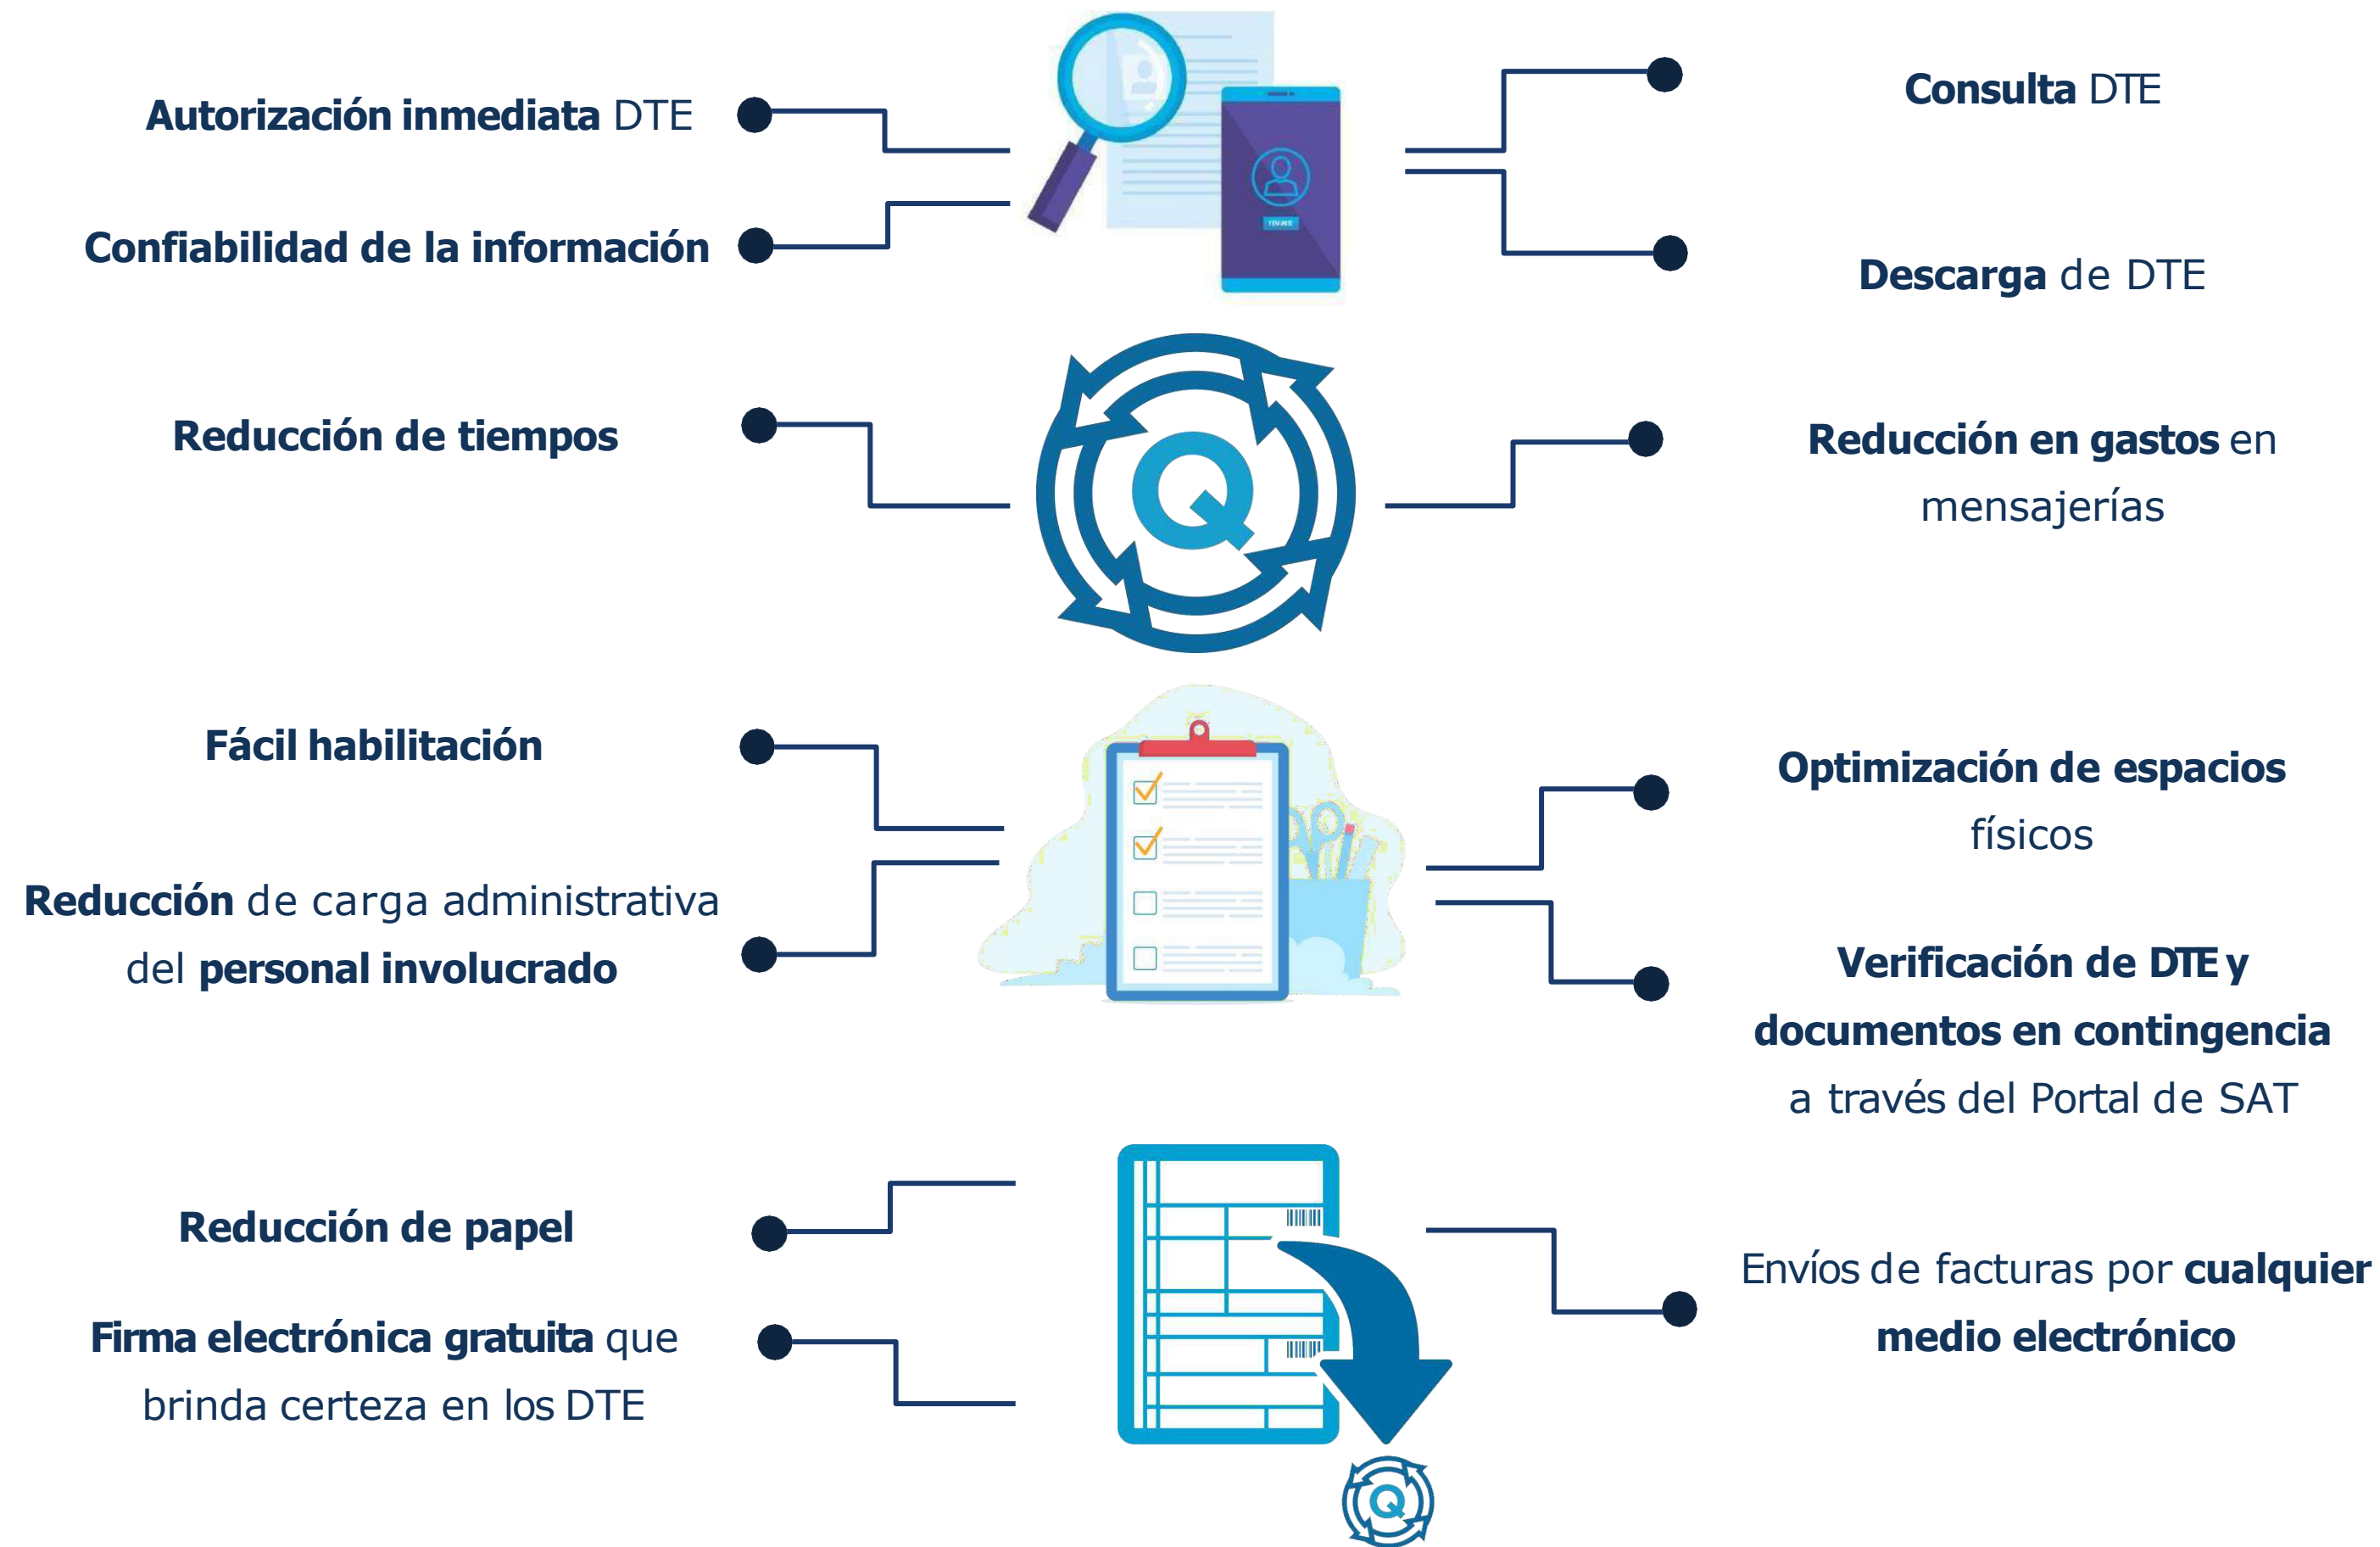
Autorización inmediata DTE

Confiabilidad de la información

Consulta DTE

Descarga de DTE

Reducción de tiempos

Reducción en gastos en mensajerías

Fácil habilitación

Reducción de carga administrativa del personal involucrado

Optimización de espacios físicos

Verificación de DTE y documentos en contingencia a través del Portal de SAT

Reducción de papel

Firma electrónica gratuita que brinda certeza en los DTE

Envíos de facturas por cualquier medio electrónico